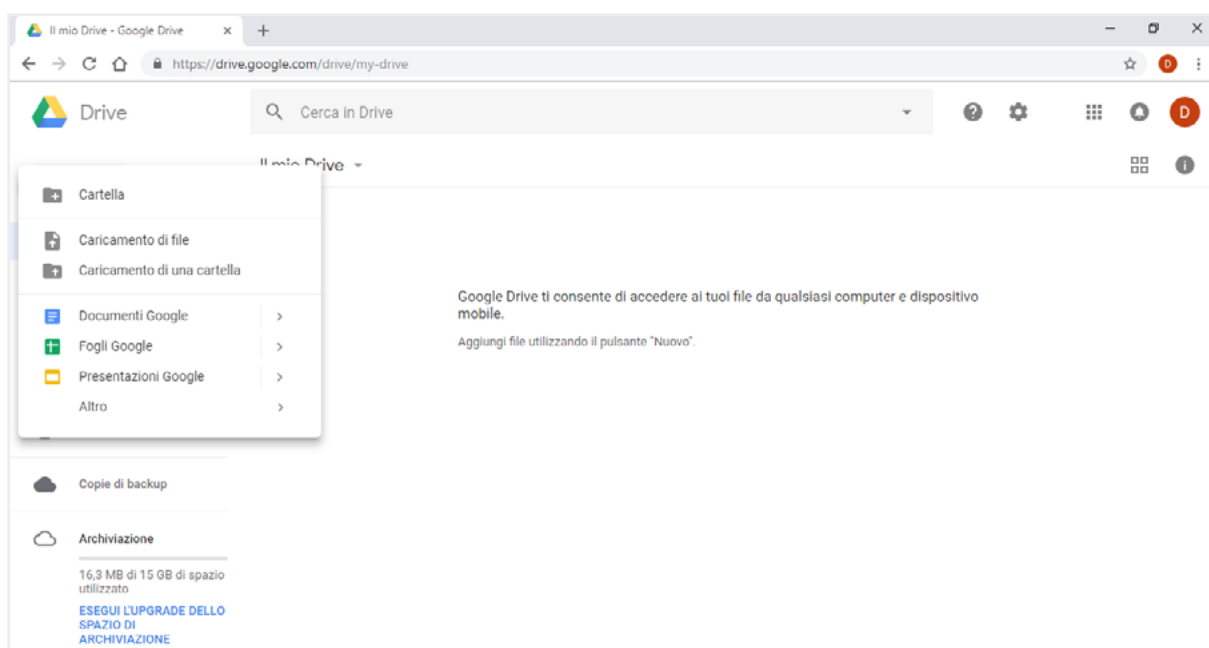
Il mio Drive - Google Drive

https://drive.google.com/drive/my-drive

D

Drive

Cerca in Drive

D

Il mio Drive

Cartella

Caricamento di file

Caricamento di una cartella

Documenti Google

Fogli Google

Presentazioni Google

Altro

Copie di backup

Archiviazione

16,3 MB di 15 GB di spazio utilizzato

ESEGUI L'UPGRADE DELLO SPAZIO DI ARCHIVIAZIONE

Google Drive ti consente di accedere ai tuoi file da qualsiasi computer e dispositivo mobile.

Aggiungi file utilizzando il pulsante "Nuovo".